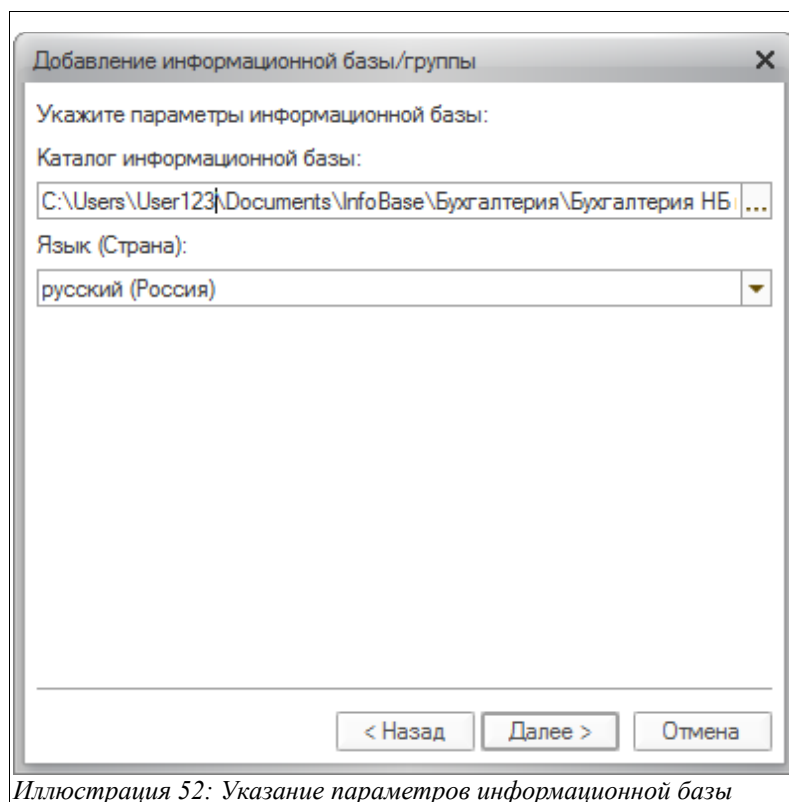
Добавление информационной базы/группы

Укажите параметры информационной базы:

Каталог информационной базы:

C:\Users\User123\Documents\InfoBase\Бухгалтерия\Бухгалтерия НБ ...

Язык (Страна):

русский (Россия)

< Назад | Далее > | Отмена

Иллюстрация 52: Указание параметров информационной базы